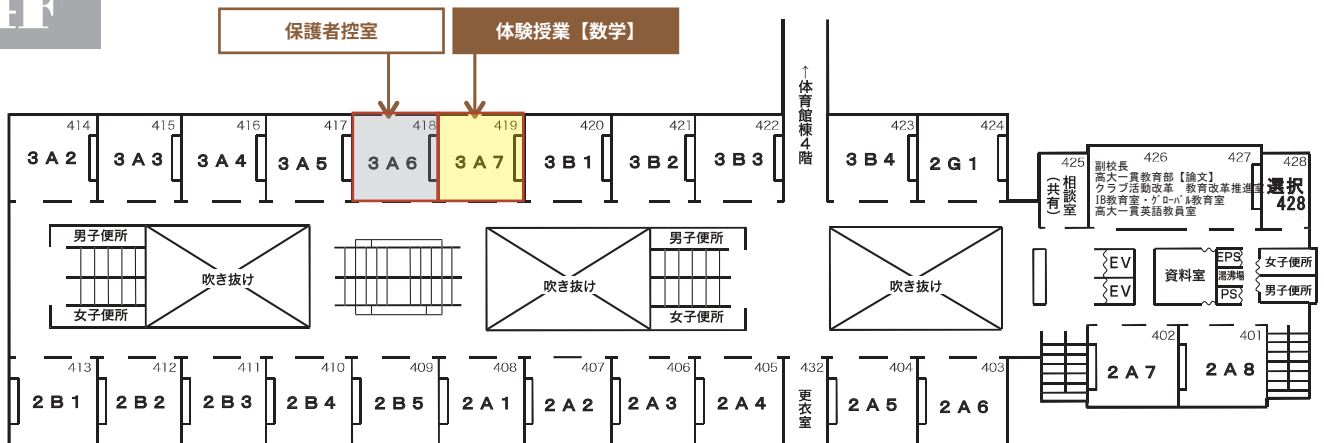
4F

保護者控室

体験授業【数学】

414 3A2
415 3A3
416 3A4
417 3A5
418 3A6
419 3A7
420 3B1
421 3B2
422 3B3

←体育館棟4階

423 3B4
424 2G1
425 (共有)相談室
426 副校長 高大一貫教育部【論文】 クラブ活動改革 教育改革推進室 IB教育室・グローバル教育室 高大一貫英語教員室
427
428 選択428

男子便所
女子便所
吹き抜け
吹き抜け
男子便所
女子便所
吹き抜け
EV
EV
資料室
EPS
湯沸場
PS
女子便所
男子便所

413 2B1
412 2B2
411 2B3
410 2B4
409 2B5
408 2A1
407 2A2
406 2A3
405 2A4
432 更衣室
404 2A5
403 2A6
402 2A7
401 2A8